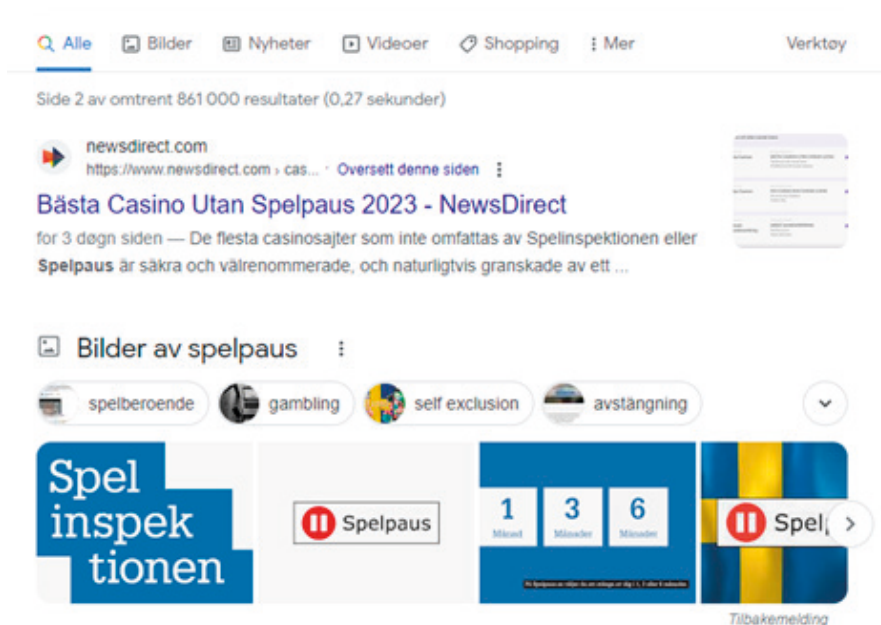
Alle Bilder Nyheter Videoer Shopping Mer Verktøy

Side 2 av omtrent 861 000 resultater (0,27 sekunder)

newsdirect.com
https://www.newsdirect.com › cas... · Oversett denne siden

Bästa Casino Utan Spelpaus 2023 - NewsDirect

for 3 døgn siden — De flesta casinosajter som inte omfattas av Spelinspektionen eller Spelpaus är säkra och välrenommerade, och naturligtvis granskade av ett ...

Bilder av spelpaus

spelberoende gambling self exclusion avstängning

Spel inspek tionen

Spelpaus

1 Månad 3 Månader 6 Månader

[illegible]

Spel

Tilbakemelding